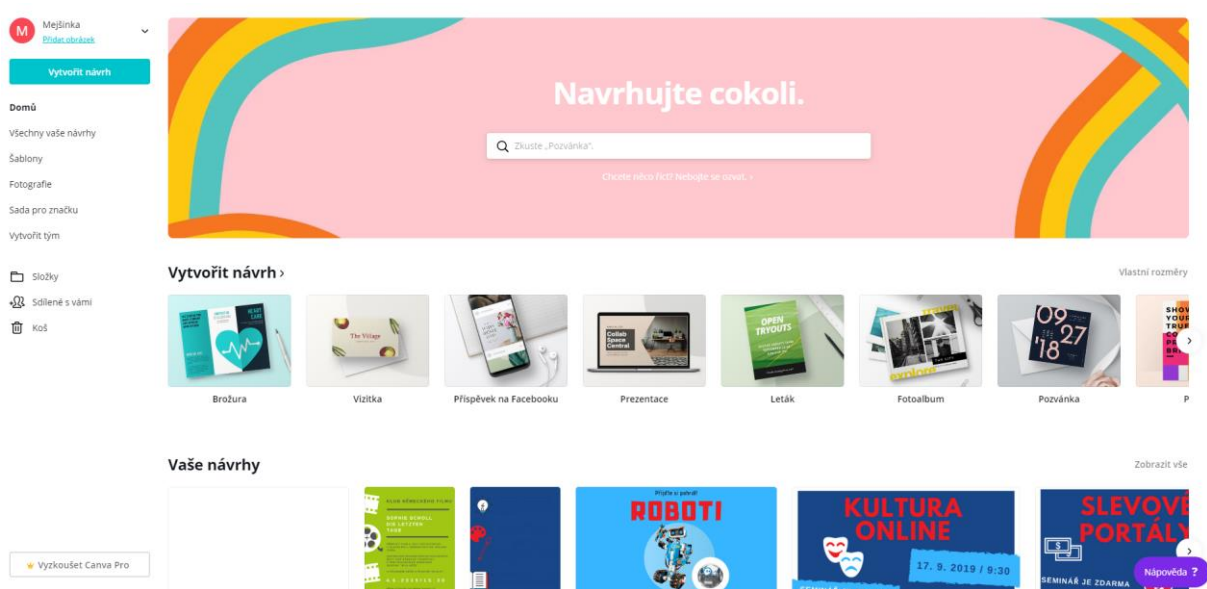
M Mejšinka
Přidat obrázek

Vytvořit návrh

Domů
Všechny vaše návrhy
Šablony
Fotografie
Sada pro značku
Vytvořit tým

Složky
Sdílené s vámi
Koš

Vyzkoušet Canva Pro

Navrhujte cokoli.

Zkuste „Pozvánka".

Chcete něco říct? Nebojte se ozvat. ›

Vytvořit návrh ›

Vlastní rozměry

Brožura
Vizitka
Příspěvek na Facebooku
Prezentace
Leták
Fotoalbum
Pozvánka
P

HEART CARE
The Village
Collab Space Central
OPEN TRYOUTS
09 27 '18

Vaše návrhy

Zobrazit vše

KLUB NĚMECKÉHO FILMU
Přijďte si pohrát!
ROBOTI
KULTURA ONLINE
17. 9. 2019 / 9:30
SLEVOVÉ PORTÁLY
SEMINÁŘ JE ZDARMA

Nápověda ?